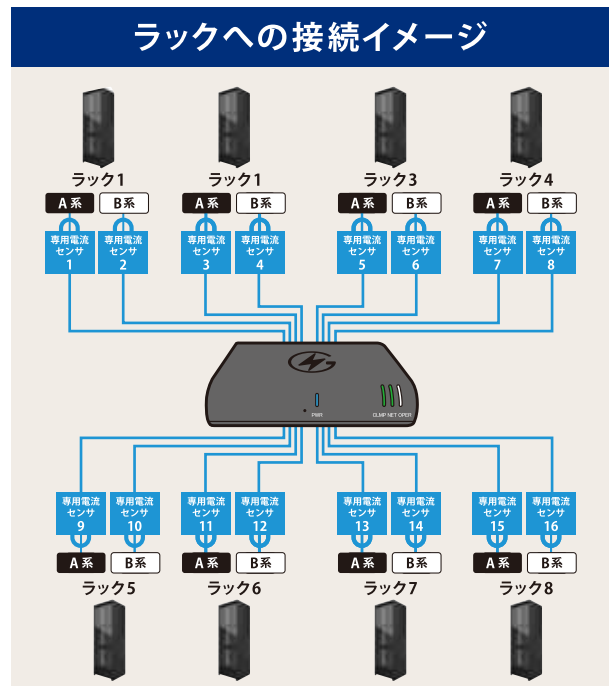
ラックへの接続イメージ

ラック1

A系 B系

専用電流センサ 1

専用電流センサ 2

ラック1

A系 B系

専用電流センサ 3

専用電流センサ 4

ラック3

A系 B系

専用電流センサ 5

専用電流センサ 6

ラック4

A系 B系

専用電流センサ 7

専用電流センサ 8

PWR

CLMP NET OPER

専用電流センサ 9

専用電流センサ 10

A系 B系

ラック5

専用電流センサ 11

専用電流センサ 12

A系 B系

ラック6

専用電流センサ 13

専用電流センサ 14

A系 B系

ラック7

専用電流センサ 15

専用電流センサ 16

A系 B系

ラック8